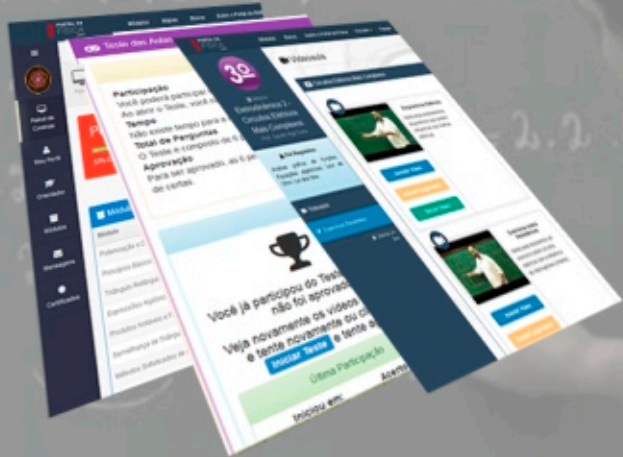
Teste dos Anos

Participação
Você poderá particip
Ao abrir o Teste, você
Tempo
Não existe tempo para
Total de Perguntas
O Teste é composto de
Aprovação
Para ser aprovado, as
de certas.

Painel de Controle
Meu Perfil
Orientador
Módulos
Mensagens
Certificados

Módulo
Potenciação e
Produtos Notáveis
Fatoração
Expressões Algébricas
Produtos Notáveis
Semelhança de Triângulos
Métodos Dedutivos

3o
Eletrodinâmica 2 - Circuitos Elétricos Mais Complexos

Vídeoaula
Circuitos Elétricos Mais Complexos

Você já participou do Teste e não foi aprovado
Veja novamente os vídeos e tente novamente ou
Iniciar Teste
Última Participação
Iniciou em:
Acertos